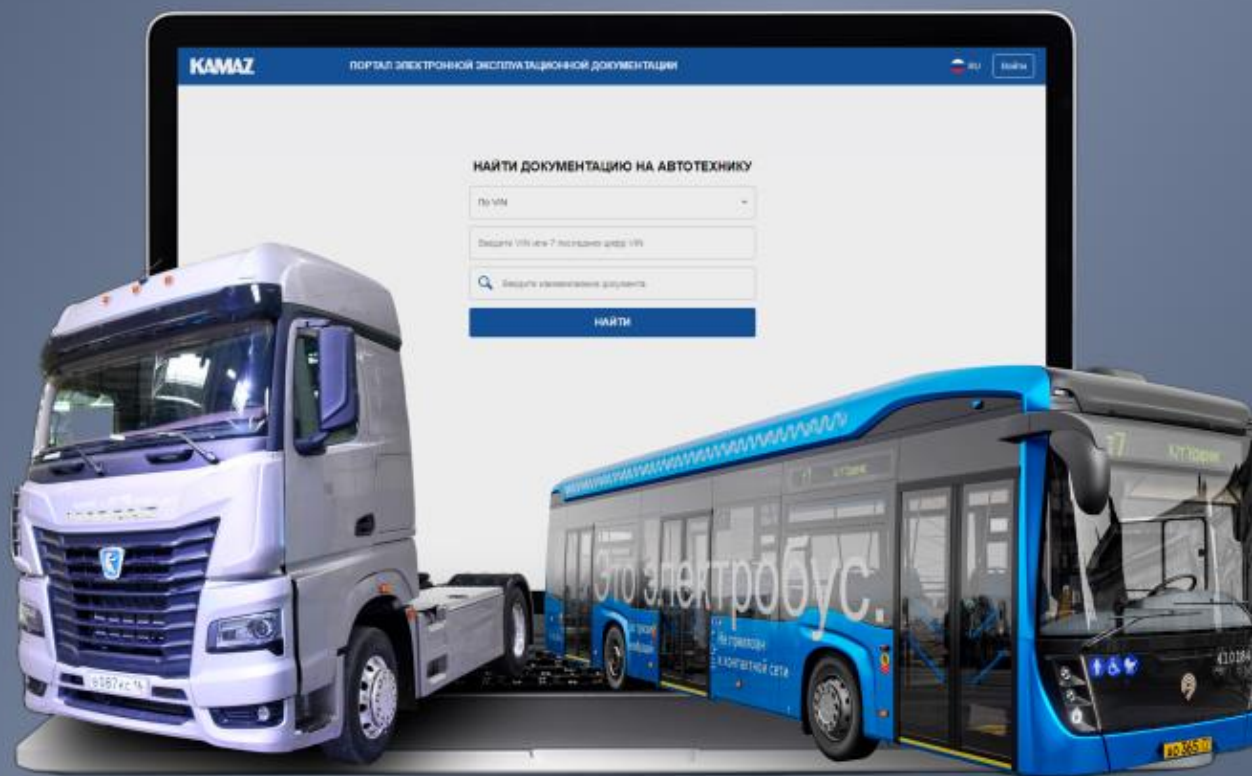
KAMAZ
ПОРТАЛ ЭЛЕКТРОННОЙ ЭКСПЛУАТАЦИОННОЙ ДОКУМЕНТАЦИИ
RU
Войти

НАЙТИ ДОКУМЕНТАЦИЮ НА АВТОТЕХНИКУ
По VIN
Введите VIN или 7 последних цифр VIN
Введите наименование документа
НАЙТИ

Это электробус.
Не привязан к контактной сети
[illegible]
7
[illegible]
410186